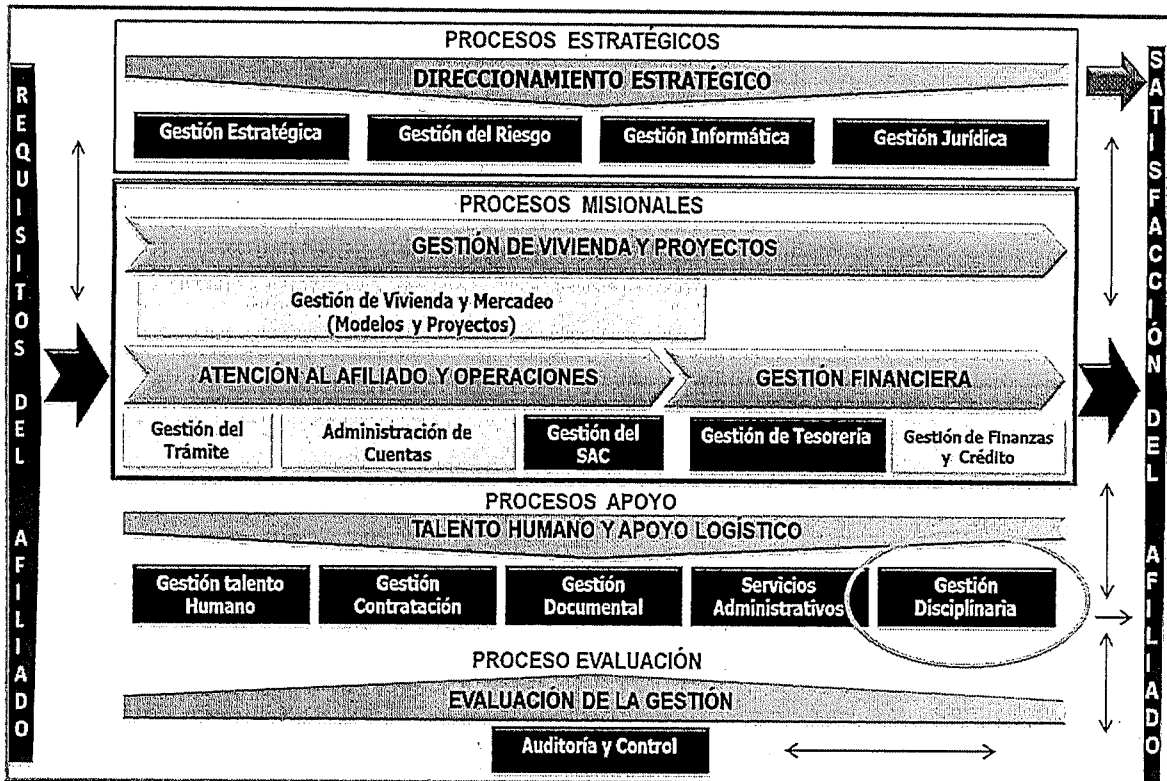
REQUISITOS DEL AFILIADO

PROCESOS ESTRATÉGICOS

DIRECCIONAMIENTO ESTRATÉGICO

Gestión Estratégica

Gestión del Riesgo

Gestión Informática

Gestión Jurídica

PROCESOS MISIONALES

GESTIÓN DE VIVIENDA Y PROYECTOS

Gestión de Vivienda y Mercadeo (Modelos y Proyectos)

ATENCIÓN AL AFILIADO Y OPERACIONES

GESTIÓN FINANCIERA

Gestión del Trámite

Administración de Cuentas

Gestión del SAC

Gestión de Tesorería

Gestión de Finanzas y Crédito

PROCESOS APOYO

TALENTO HUMANO Y APOYO LOGÍSTICO

Gestión talento Humano

Gestión Contratación

Gestión Documental

Servicios Administrativos

Gestión Disciplinaria

PROCESO EVALUACIÓN

EVALUACIÓN DE LA GESTIÓN

Auditoría y Control

SATISFACCIÓN DEL AFILIADO